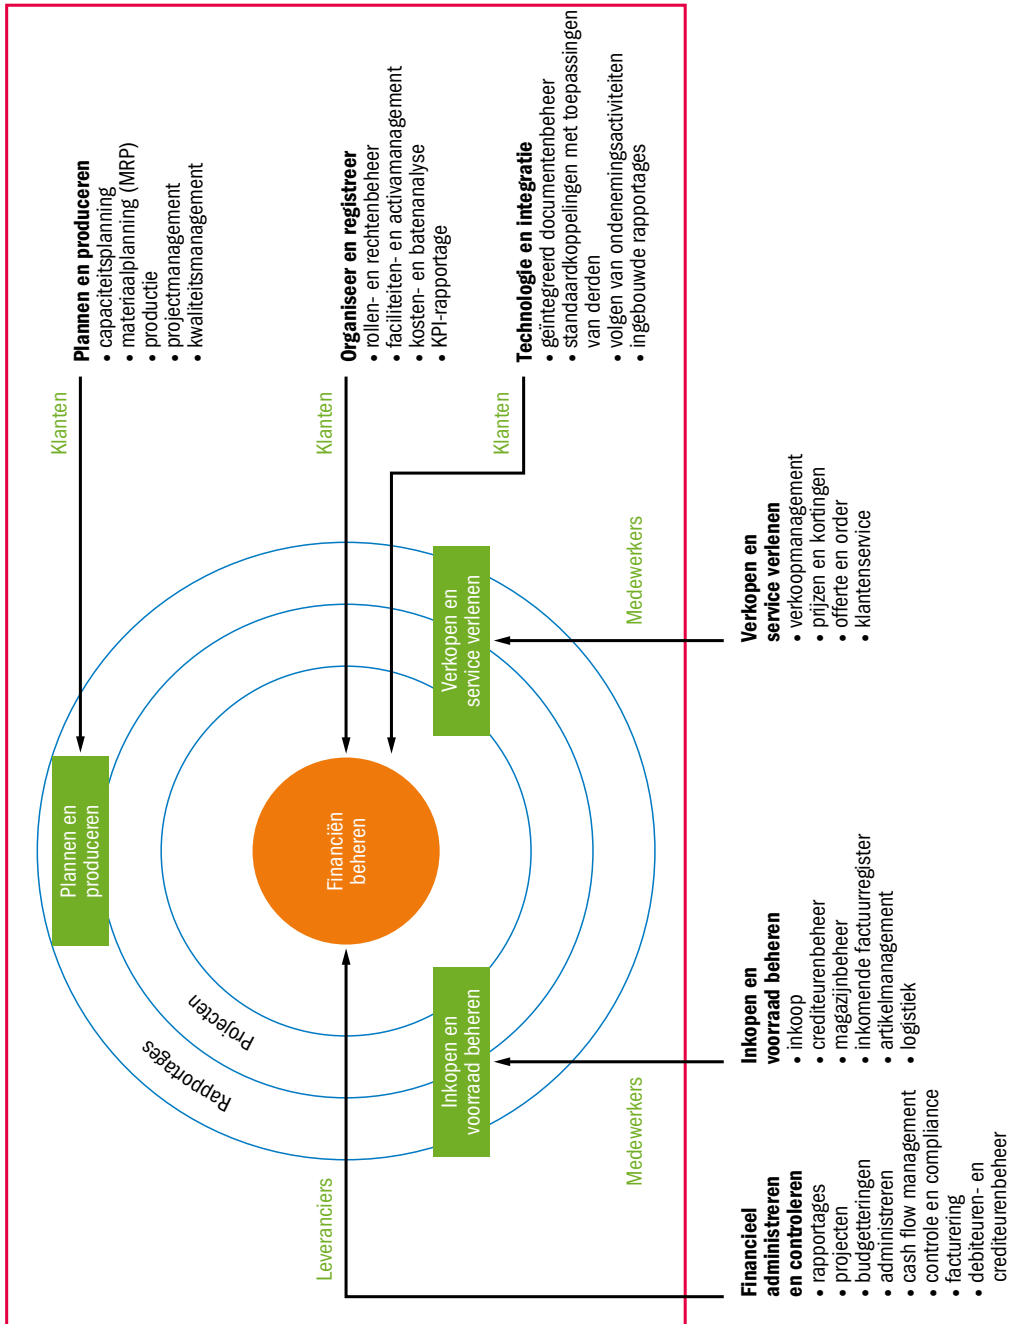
Plannen en produceren
• capaciteitsplanning
• materiaalplanning (MRP)
• productie
• projectmanagement
• kwaliteitsmanagement

Organiseer en registreer
• rollen- en rechtenbeheer
• faciliteiten- en activamanagement
• kosten- en batenanalyse
• KPI-rapportage

Technologie en integratie
• geïntegreerd documentenbeheer
• standaardkoppelingen met toepassingen van derden
• volgen van ondernemingsactiviteiten
• ingebouwde rapportages

Klanten

Klanten

Klanten

Medewerkers

Verkopen en service verlenen

Plannen en produceren

Financiën beheren

Projecten

Rapportages

Inkopen en voorraad beheren

Medewerkers

Leveranciers

Verkopen en service verlenen
• verkoopmanagement
• prijzen en kortingen
• offerte en order
• klantenservice

Inkopen en voorraad beheren
• inkoop
• crediteurenbeheer
• magazijnbeheer
• inkomende factuurregister
• artikelmanagement
• logistiek

Financieel administreren en controleren
• rapportages
• projecten
• budgetteringen
• administreren
• cash flow management
• controle en compliance
• facturering
• debiteuren- en crediteurenbeheer